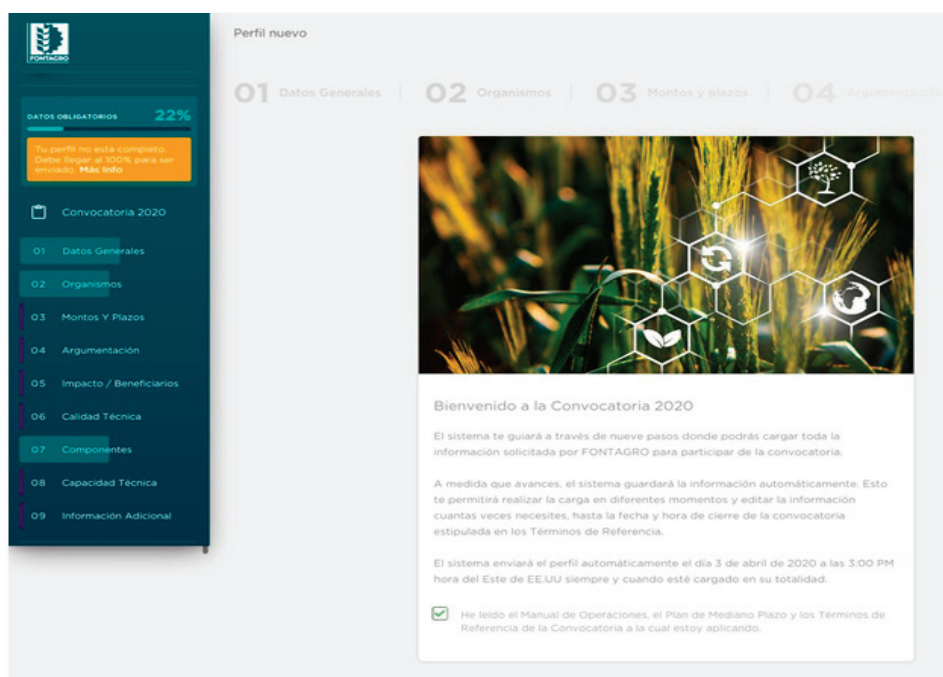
FONTAGRO

DATOS OBLIGATORIOS 22%

Tu perfil no esta completo. Debe llegar al 100% para ser enviado. Más Info

Convocatoria 2020

01 Datos Generales
02 Organismos
03 Montos Y Plazos
04 Argumentación
05 Impacto / Beneficiarios
06 Calidad Técnica
07 Componentes
08 Capacidad Técnica
09 Información Adicional

Perfil nuevo

01 Datos Generales | 02 Organismos | 03 Montos y plazos | 04 Argumentación

Bienvenido a la Convocatoria 2020

El sistema te guiará a través de nueve pasos donde podrás cargar toda la información solicitada por FONTAGRO para participar de la convocatoria.

A medida que avances, el sistema guardará la información automáticamente. Esto te permitirá realizar la carga en diferentes momentos y editar la información cuantas veces necesites, hasta la fecha y hora de cierre de la convocatoria estipulada en los Términos de Referencia.

El sistema enviará el perfil automáticamente el día 3 de abril de 2020 a las 3:00 PM hora del Este de EE.UU siempre y cuando esté cargado en su totalidad.

He leído el Manual de Operaciones, el Plan de Mediano Plazo y los Términos de Referencia de la Convocatoria a la cual estoy aplicando.